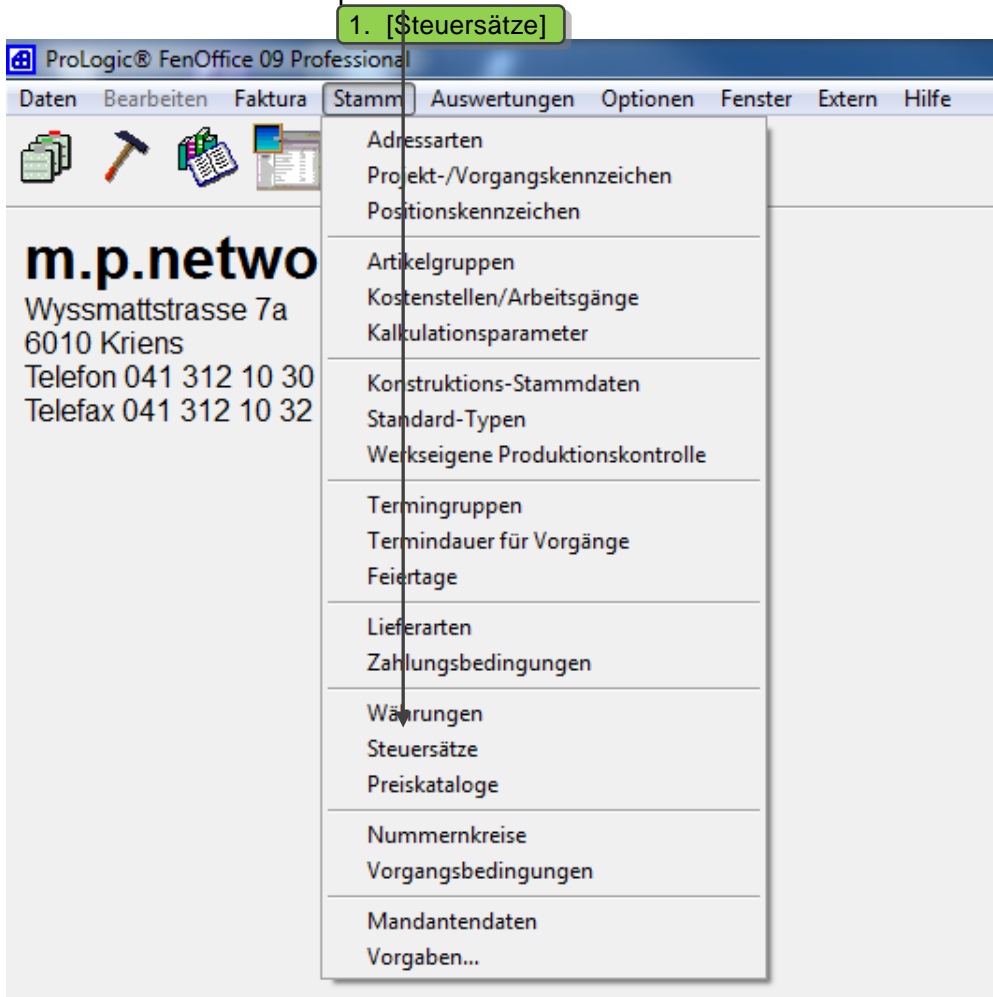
1. [Steuersätze]

ProLogic® FenOffice 09 Professional

Daten Bearbeiten Faktura Stamm Auswertungen Optionen Fenster Extern Hilfe

m.p.netwo
Wyssmattstrasse 7a
6010 Kriens
Telefon 041 312 10 30
Telefax 041 312 10 32

Adressarten
Projekt-/Vorgangskennzeichen
Positionskennzeichen

Artikelgruppen
Kostenstellen/Arbeitsgänge
Kalkulationsparameter

Konstruktions-Stammdaten
Standard-Typen
Werkseigene Produktionskontrolle

Termingruppen
Termindauer für Vorgänge
Feiertage

Lieferarten
Zahlungsbedingungen

Währungen
Steuersätze
Preiskataloge

Nummernkreise
Vorgangsbedingungen

Mandantendaten
Vorgaben...